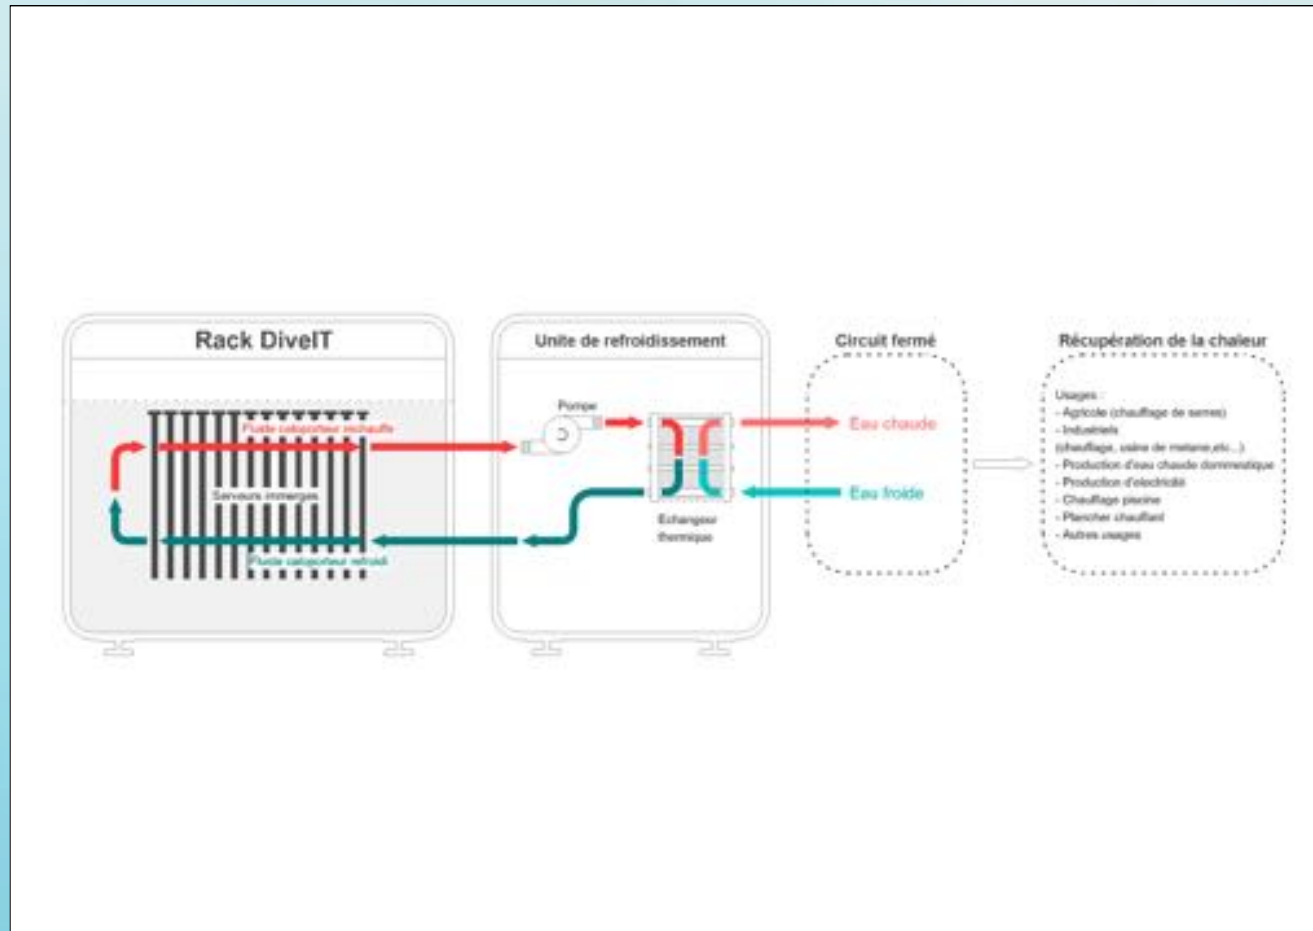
Rack DiveIT

Fluide caloporteur réchauffé

Serveurs immergés

Fluide caloporteur refroidi

Unite de refroidissement

Pompe

Echangeur thermique

Circuit fermé

Eau chaude

Eau froide

Récupération de la chaleur

Usages :
- Agricole (chauffage de serres)
- Industriels (chauffage, usine de metane,etc...)
- Production d'eau chaude domestique
- Production d'electricité
- Chauffage piscine
- Plancher chauffant
- Autres usages